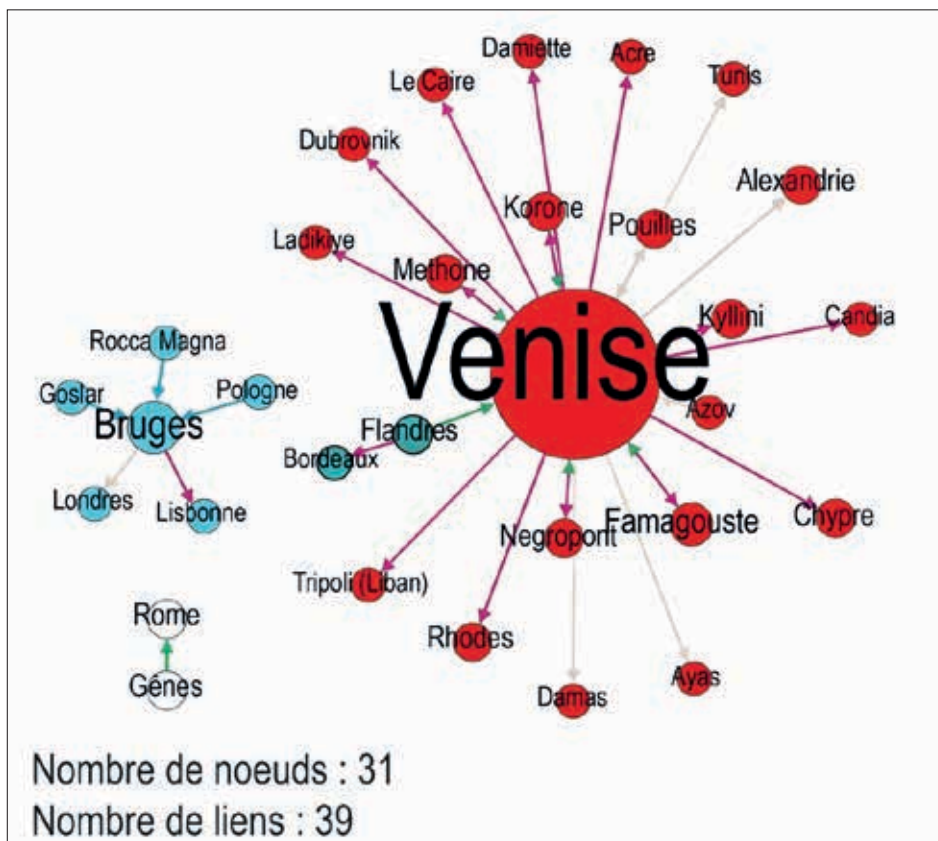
Damiette
Acre
Le Caire
Tunis
Dubrovnik
Alexandrie
Korone
Pouilles
Ladikiye
Methone
Kyllini
Candia
Rocca Magna
Venise
Goslar
Pologne
Bruges
Azov
Flandres
Bordeaux
Londres
Lisbonne
Famagouste
Chypre
Negroport
Tripoli (Liban)
Rhodes
Rome
Génes
Ayas
Damas

Nombre de noeuds : 31
Nombre de liens : 39